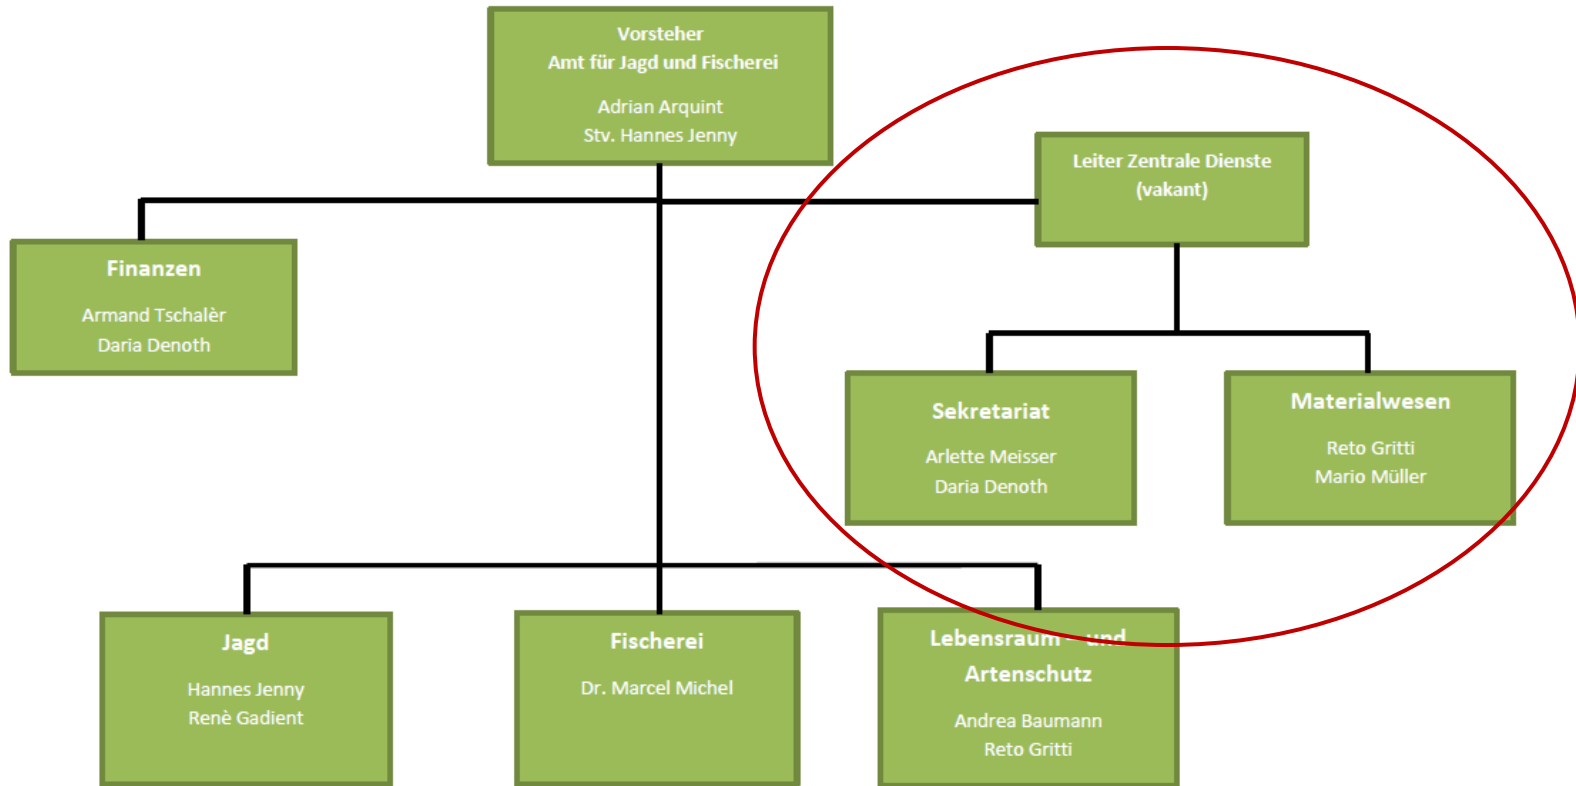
Vorsteher
Amt für Jagd und Fischerei

Adrian Arquint
Stv. Hannes Jenny

Leiter Zentrale Dienste
(vakant)

Finanzen

Armand Tschalèr
Daria Denoth

Sekretariat

Arlette Meisser
Daria Denoth

Materialwesen

Reto Gritti
Mario Müller

Jagd

Hannes Jenny
Renè Gadient

Fischerei

Dr. Marcel Michel

Lebensraum - und Artenschutz

Andrea Baumann
Reto Gritti